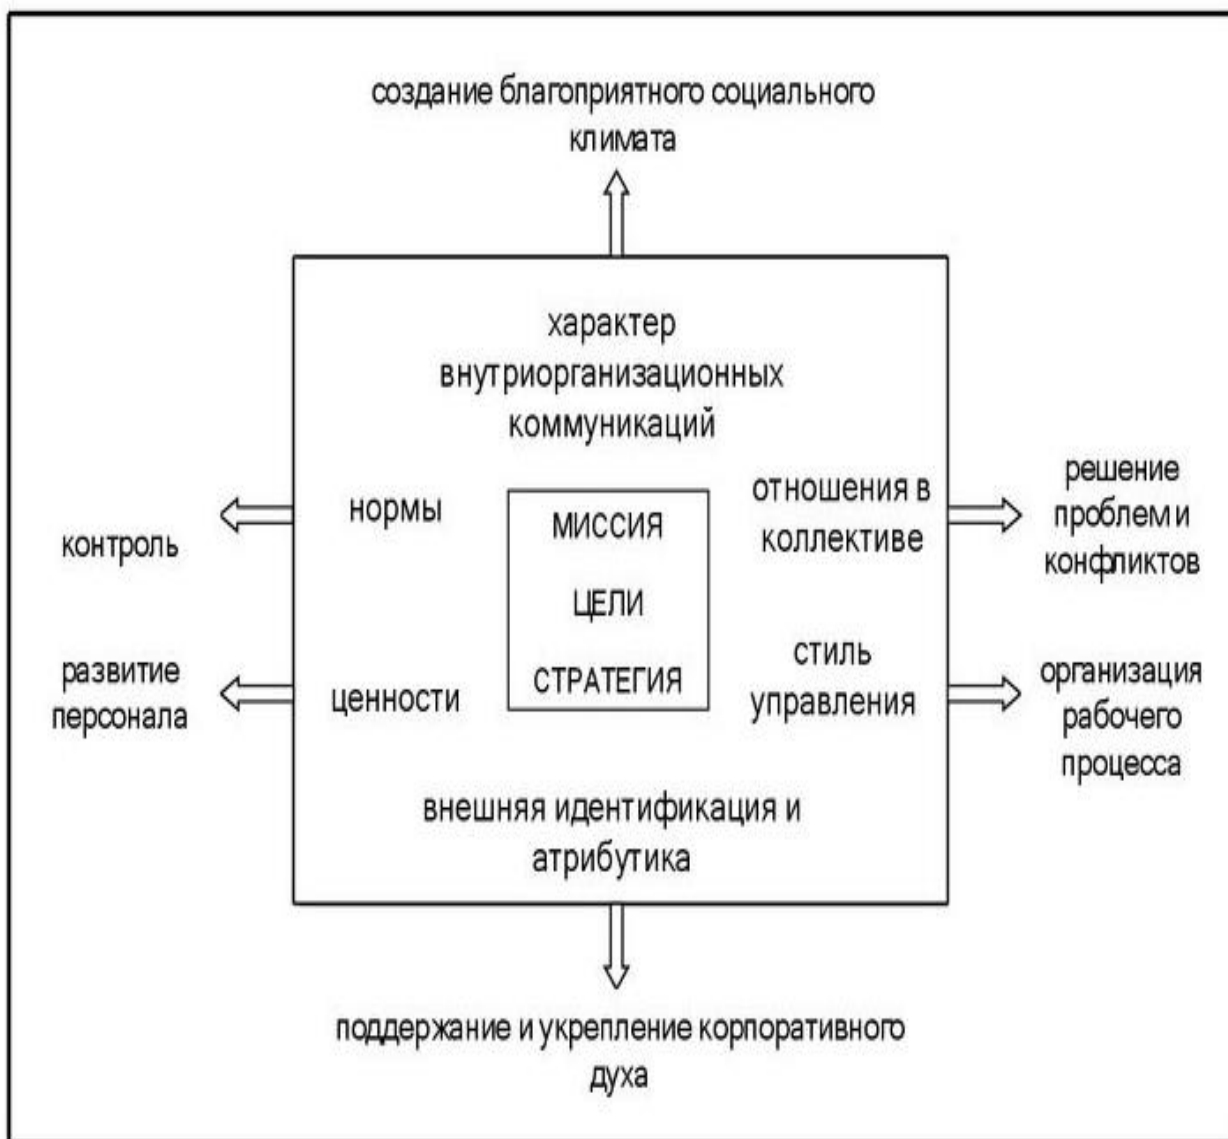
создание благоприятного социального климата

характер внутриорганизационных коммуникаций

нормы

МИССИЯ

ЦЕЛИ

СТРАТЕГИЯ

отношения в коллективе

контроль

решение проблем и конфликтов

развитие персонала

ценности

стиль управления

организация рабочего процесса

внешняя идентификация и атрибутика

поддержание и укрепление корпоративного духа